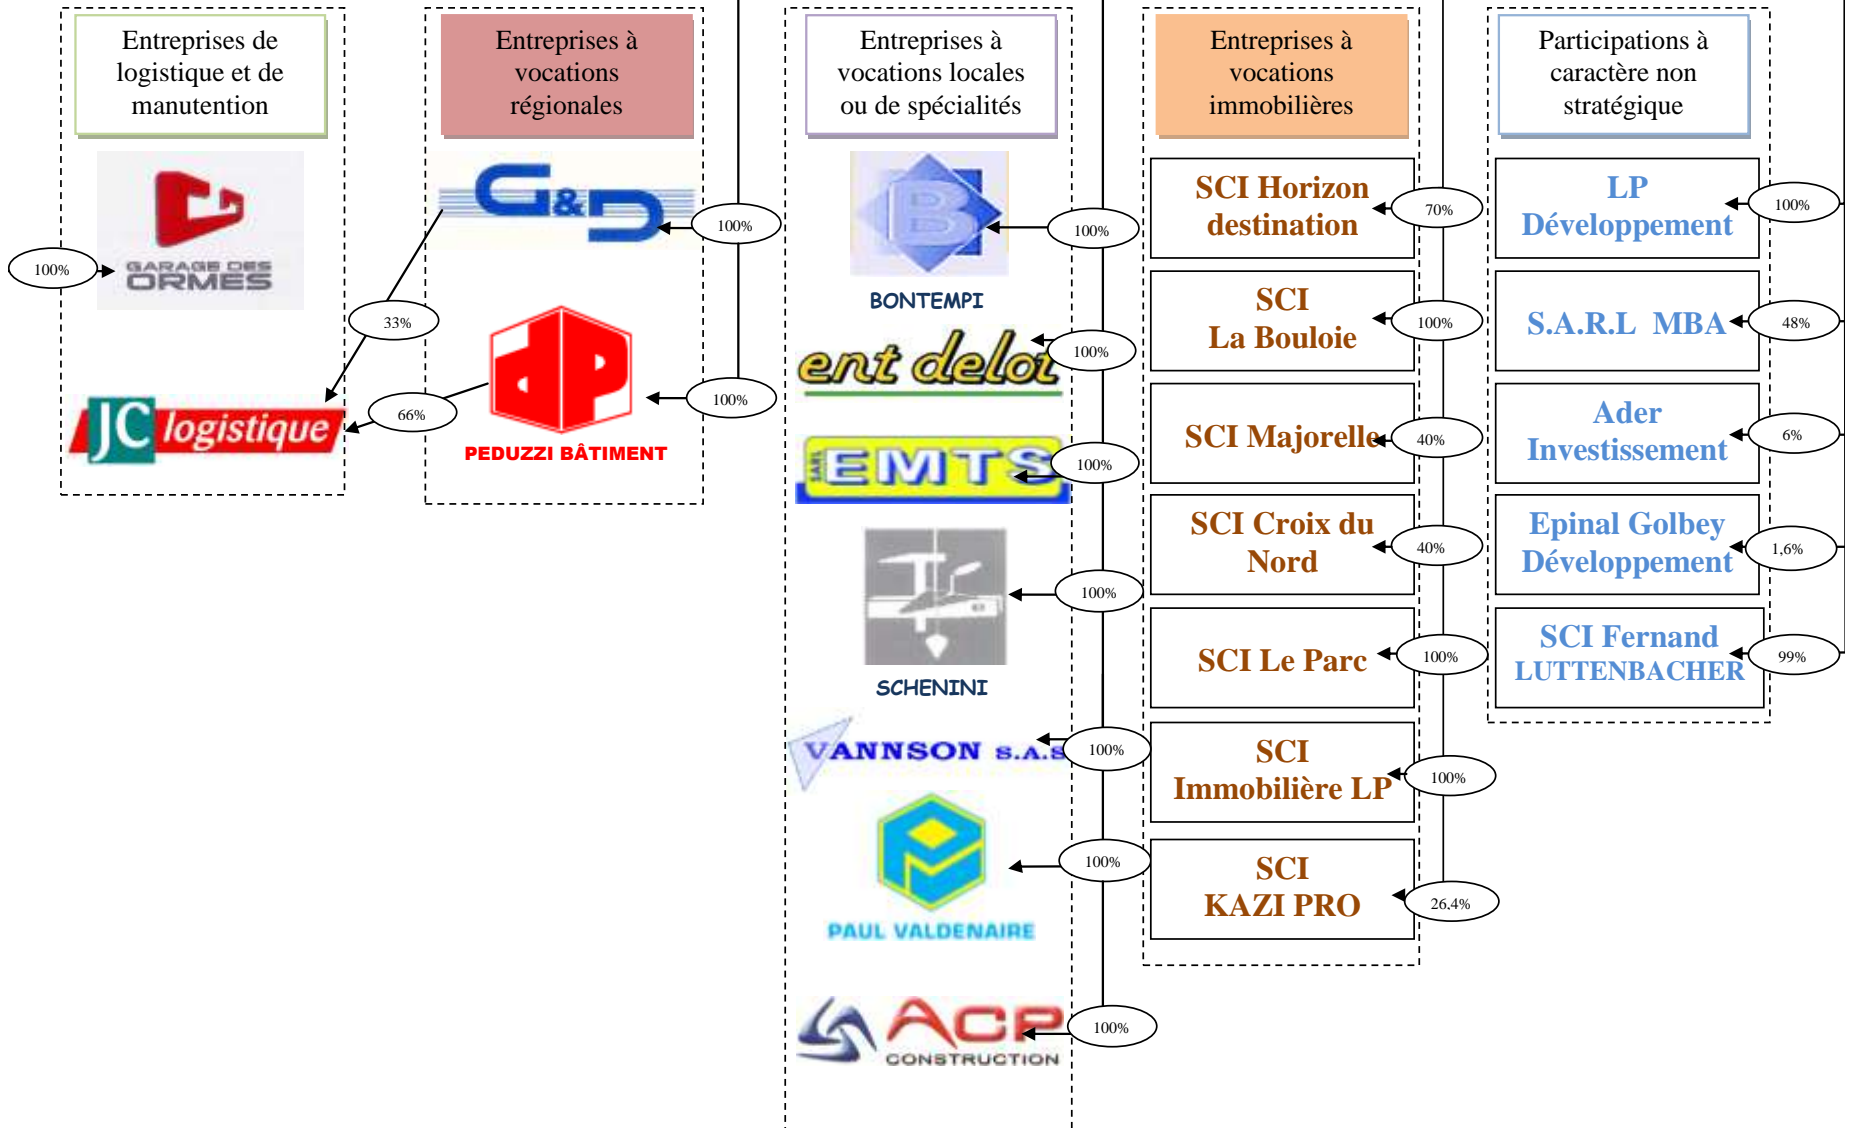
Entreprises de logistique et de manutention

100%

GARAGE DES ORMES

33%

JC logistique

66%

Entreprises à vocations régionales

G&D

100%

PEDUZZI BÂTIMENT

100%

Entreprises à vocations locales ou de spécialités

BONTEMPI

100%

ent deloi

100%

EMTS

100%

SCHENINI

100%

VANNSON S.A.S

100%

PAUL VALDENAIRE

100%

ACP CONSTRUCTION

100%

Entreprises à vocations immobilières

SCI Horizon destination

70%

SCI La Bouloie

100%

SCI Majorelle

40%

SCI Croix du Nord

40%

SCI Le Parc

100%

SCI Immobilière LP

100%

SCI KAZI PRO

26,4%

Participations à caractère non stratégique

LP Développement

100%

S.A.R.L MBA

48%

Ader Investissement

6%

Epinal Golbey Développement

1,6%

SCI Fernand LUTTENBACHER

99%